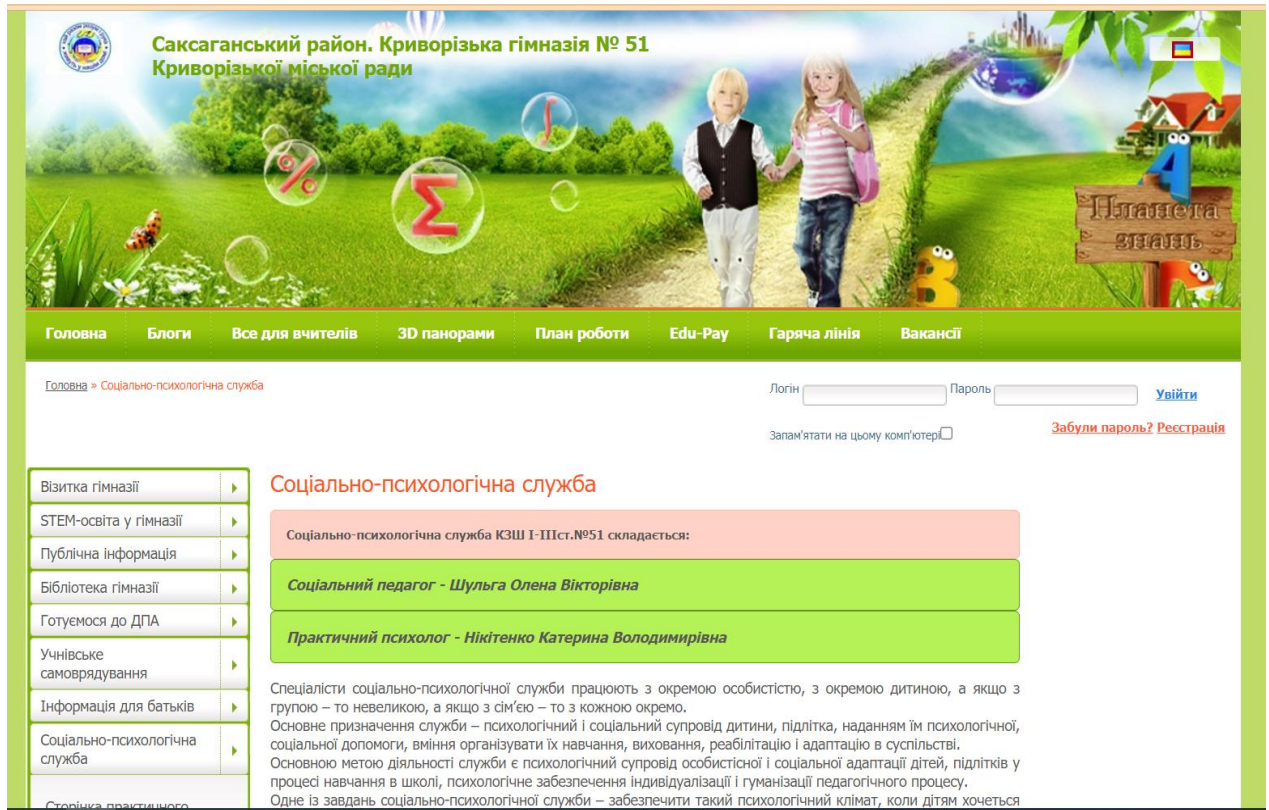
Саксаганський район. Криворізька гімназія № 51
Криворізької міської ради

Планета знань

Головна Блоги Все для вчителів 3D панорами План роботи Edu-Pay Гаряча лінія Вакансії

Головна » Соціально-психологічна служба

Логін Пароль Увійти

Запам'ятати на цьому комп'ютері

Забули пароль? Реєстрація

Візитка гімназії
STEM-освіта у гімназії
Публічна інформація
Бібліотека гімназії
Готуємося до ДПА
Учнівське самоврядування
Інформація для батьків
Соціально-психологічна служба
Сторінка практичного

Соціально-психологічна служба

Соціально-психологічна служба КЗШ І-ІІІст.№51 складається:

Соціальний педагог - Шульга Олена Вікторівна

Практичний психолог - Нікітенко Катерина Володимирівна

Спеціалісти соціально-психологічної служби працюють з окремою особистістю, з окремою дитиною, а якщо з групою – то невеликою, а якщо з сім'єю – то з кожною окремо.
Основне призначення служби – психологічний і соціальний супровід дитини, підлітка, наданням їм психологічної, соціальної допомоги, вміння організувати їх навчання, виховання, реабілітацію і адаптацію в суспільстві.
Основною метою діяльності служби є психологічний супровід особистісної і соціальної адаптації дітей, підлітків у процесі навчання в школі, психологічне забезпечення індивідуалізації і гуманізації педагогічного процесу.
Одне із завдань соціально-психологічної служби – забезпечити такий психологічний клімат, коли дітям хочеться